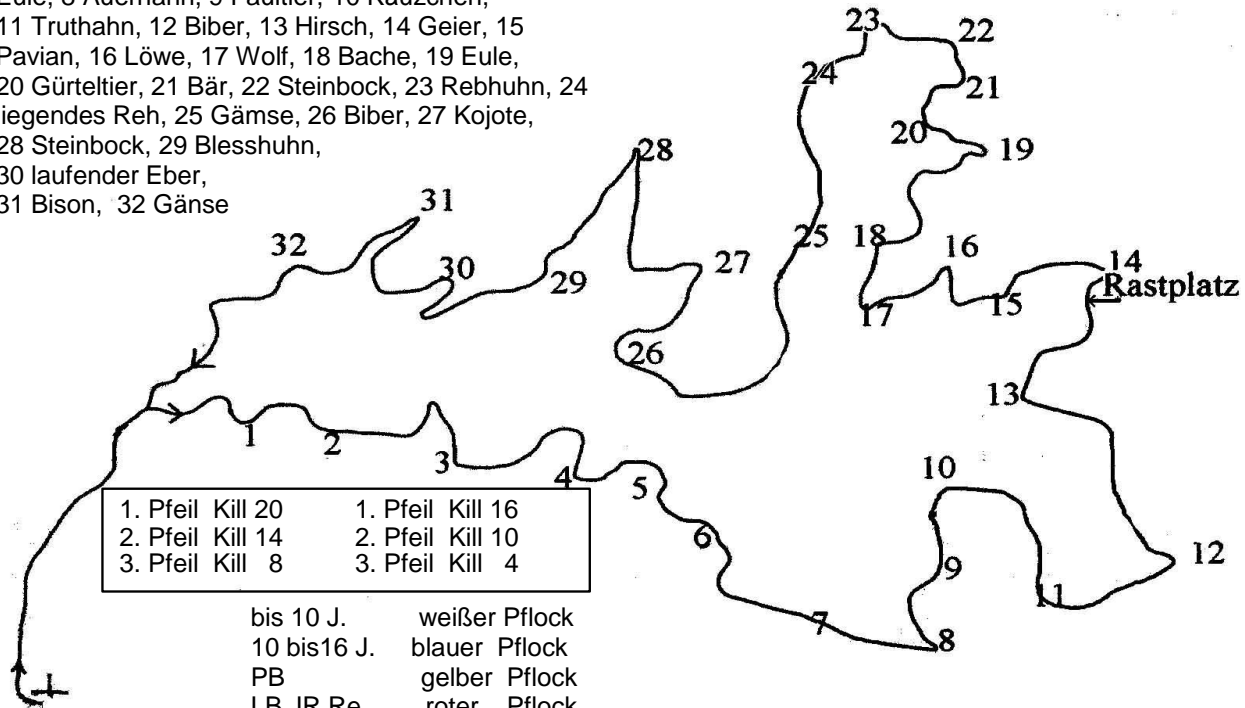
Eule, 8 Auerhahn, 9 Pavian, 10 Käuzchen,
11 Truthahn, 12 Biber, 13 Hirsch, 14 Geier, 15 Pavian, 16 Löwe, 17 Wolf, 18 Bache, 19 Eule, 20 Gürteltier, 21 Bär, 22 Steinbock, 23 Rebhuhn, 24 liegendes Reh, 25 Gämse, 26 Biber, 27 Kojote, 28 Steinbock, 29 Blesshuhn, 30 laufender Eber, 31 Bison, 32 Gänse

23 22 24 21 20 19 28 31 25 18 16 14 32 30 29 27 Rastplatz 17 15 26 13 1 2 3 4 10 5

| | |
|---|---|
| 1. Pfeil Kill 20 | 1. Pfeil Kill 16 |
| 2. Pfeil Kill 14 | 2. Pfeil Kill 10 |
| 3. Pfeil Kill 8 | 3. Pfeil Kill 4 |

6 9 12 11 7 8

bis 10 J. weißer Pflock
10 bis16 J. blauer Pflock
PB gelber Pflock
LB, IR Re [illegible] roter Pflock